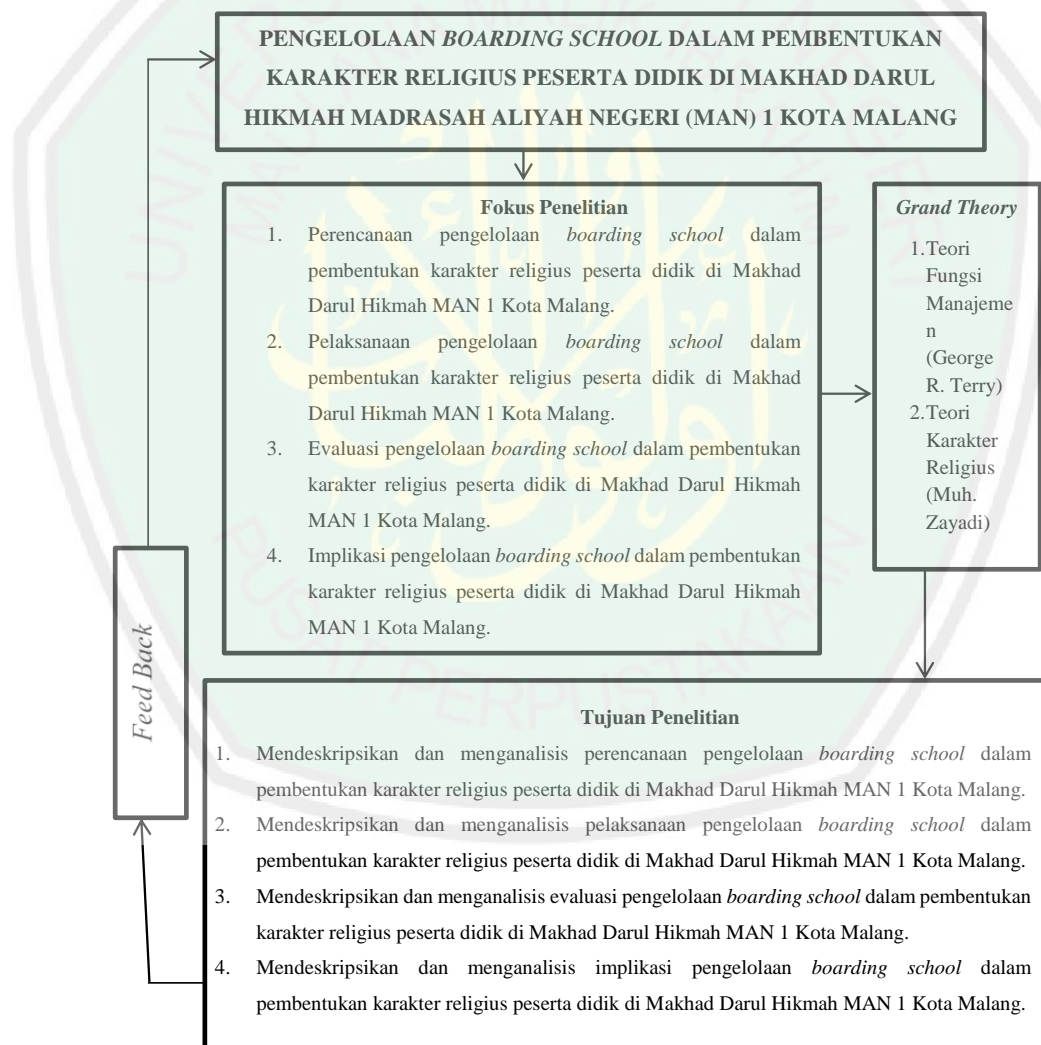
PENGELOLAAN BOARDING SCHOOL DALAM PEMBENTUKAN KARAKTER RELIGIUS PESERTA DIDIK DI MAKHAD DARUL HIKMAH MADRASAH ALIYAH NEGERI (MAN) 1 KOTA MALANG

Fokus Penelitian

1. Perencanaan pengelolaan boarding school dalam pembentukan karakter religius peserta didik di Makhad Darul Hikmah MAN 1 Kota Malang.
2. Pelaksanaan pengelolaan boarding school dalam pembentukan karakter religius peserta didik di Makhad Darul Hikmah MAN 1 Kota Malang.
3. Evaluasi pengelolaan boarding school dalam pembentukan karakter religius peserta didik di Makhad Darul Hikmah MAN 1 Kota Malang.
4. Implikasi pengelolaan boarding school dalam pembentukan karakter religius peserta didik di Makhad Darul Hikmah MAN 1 Kota Malang.

Grand Theory

1. Teori Fungsi Manajemen (George R. Terry)
2. Teori Karakter Religius (Muh. Zayadi)

Feed Back

Tujuan Penelitian

1. Mendeskripsikan dan menganalisis perencanaan pengelolaan boarding school dalam pembentukan karakter religius peserta didik di Makhad Darul Hikmah MAN 1 Kota Malang.
2. Mendeskripsikan dan menganalisis pelaksanaan pengelolaan boarding school dalam pembentukan karakter religius peserta didik di Makhad Darul Hikmah MAN 1 Kota Malang.
3. Mendeskripsikan dan menganalisis evaluasi pengelolaan boarding school dalam pembentukan karakter religius peserta didik di Makhad Darul Hikmah MAN 1 Kota Malang.
4. Mendeskripsikan dan menganalisis implikasi pengelolaan boarding school dalam pembentukan karakter religius peserta didik di Makhad Darul Hikmah MAN 1 Kota Malang.